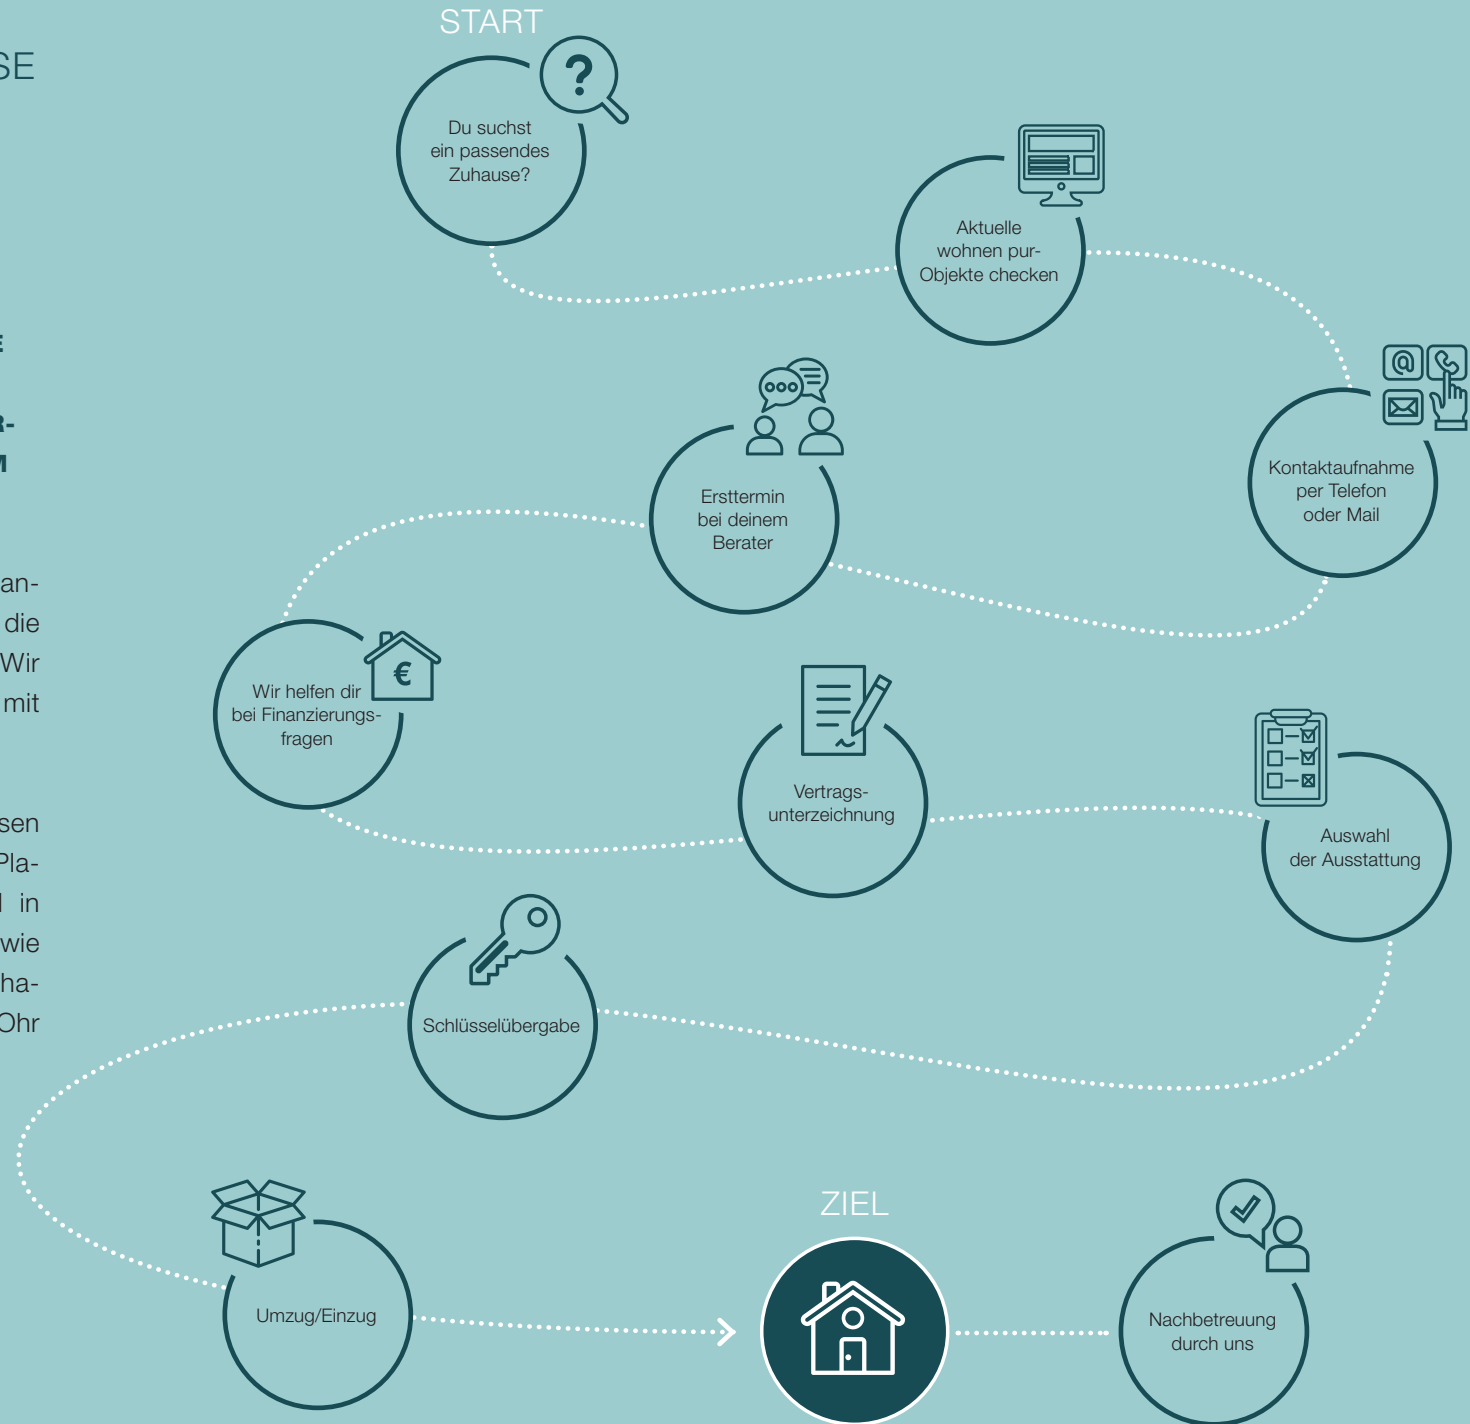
SE

E

R-
M

an-
die
Wir
mit

sen
Pla-
in
wie
ha-
Ohr

START

Du suchst ein passendes Zuhause?

Aktuelle wohnen pur-Objekte checken

Kontaktaufnahme per Telefon oder Mail

Ersttermin bei deinem Berater

Wir helfen dir bei Finanzierungsfragen

Vertragsunterzeichnung

Auswahl der Ausstattung

Schlüsselübergabe

Umzug/Einzug

ZIEL

Nachbetreuung durch uns